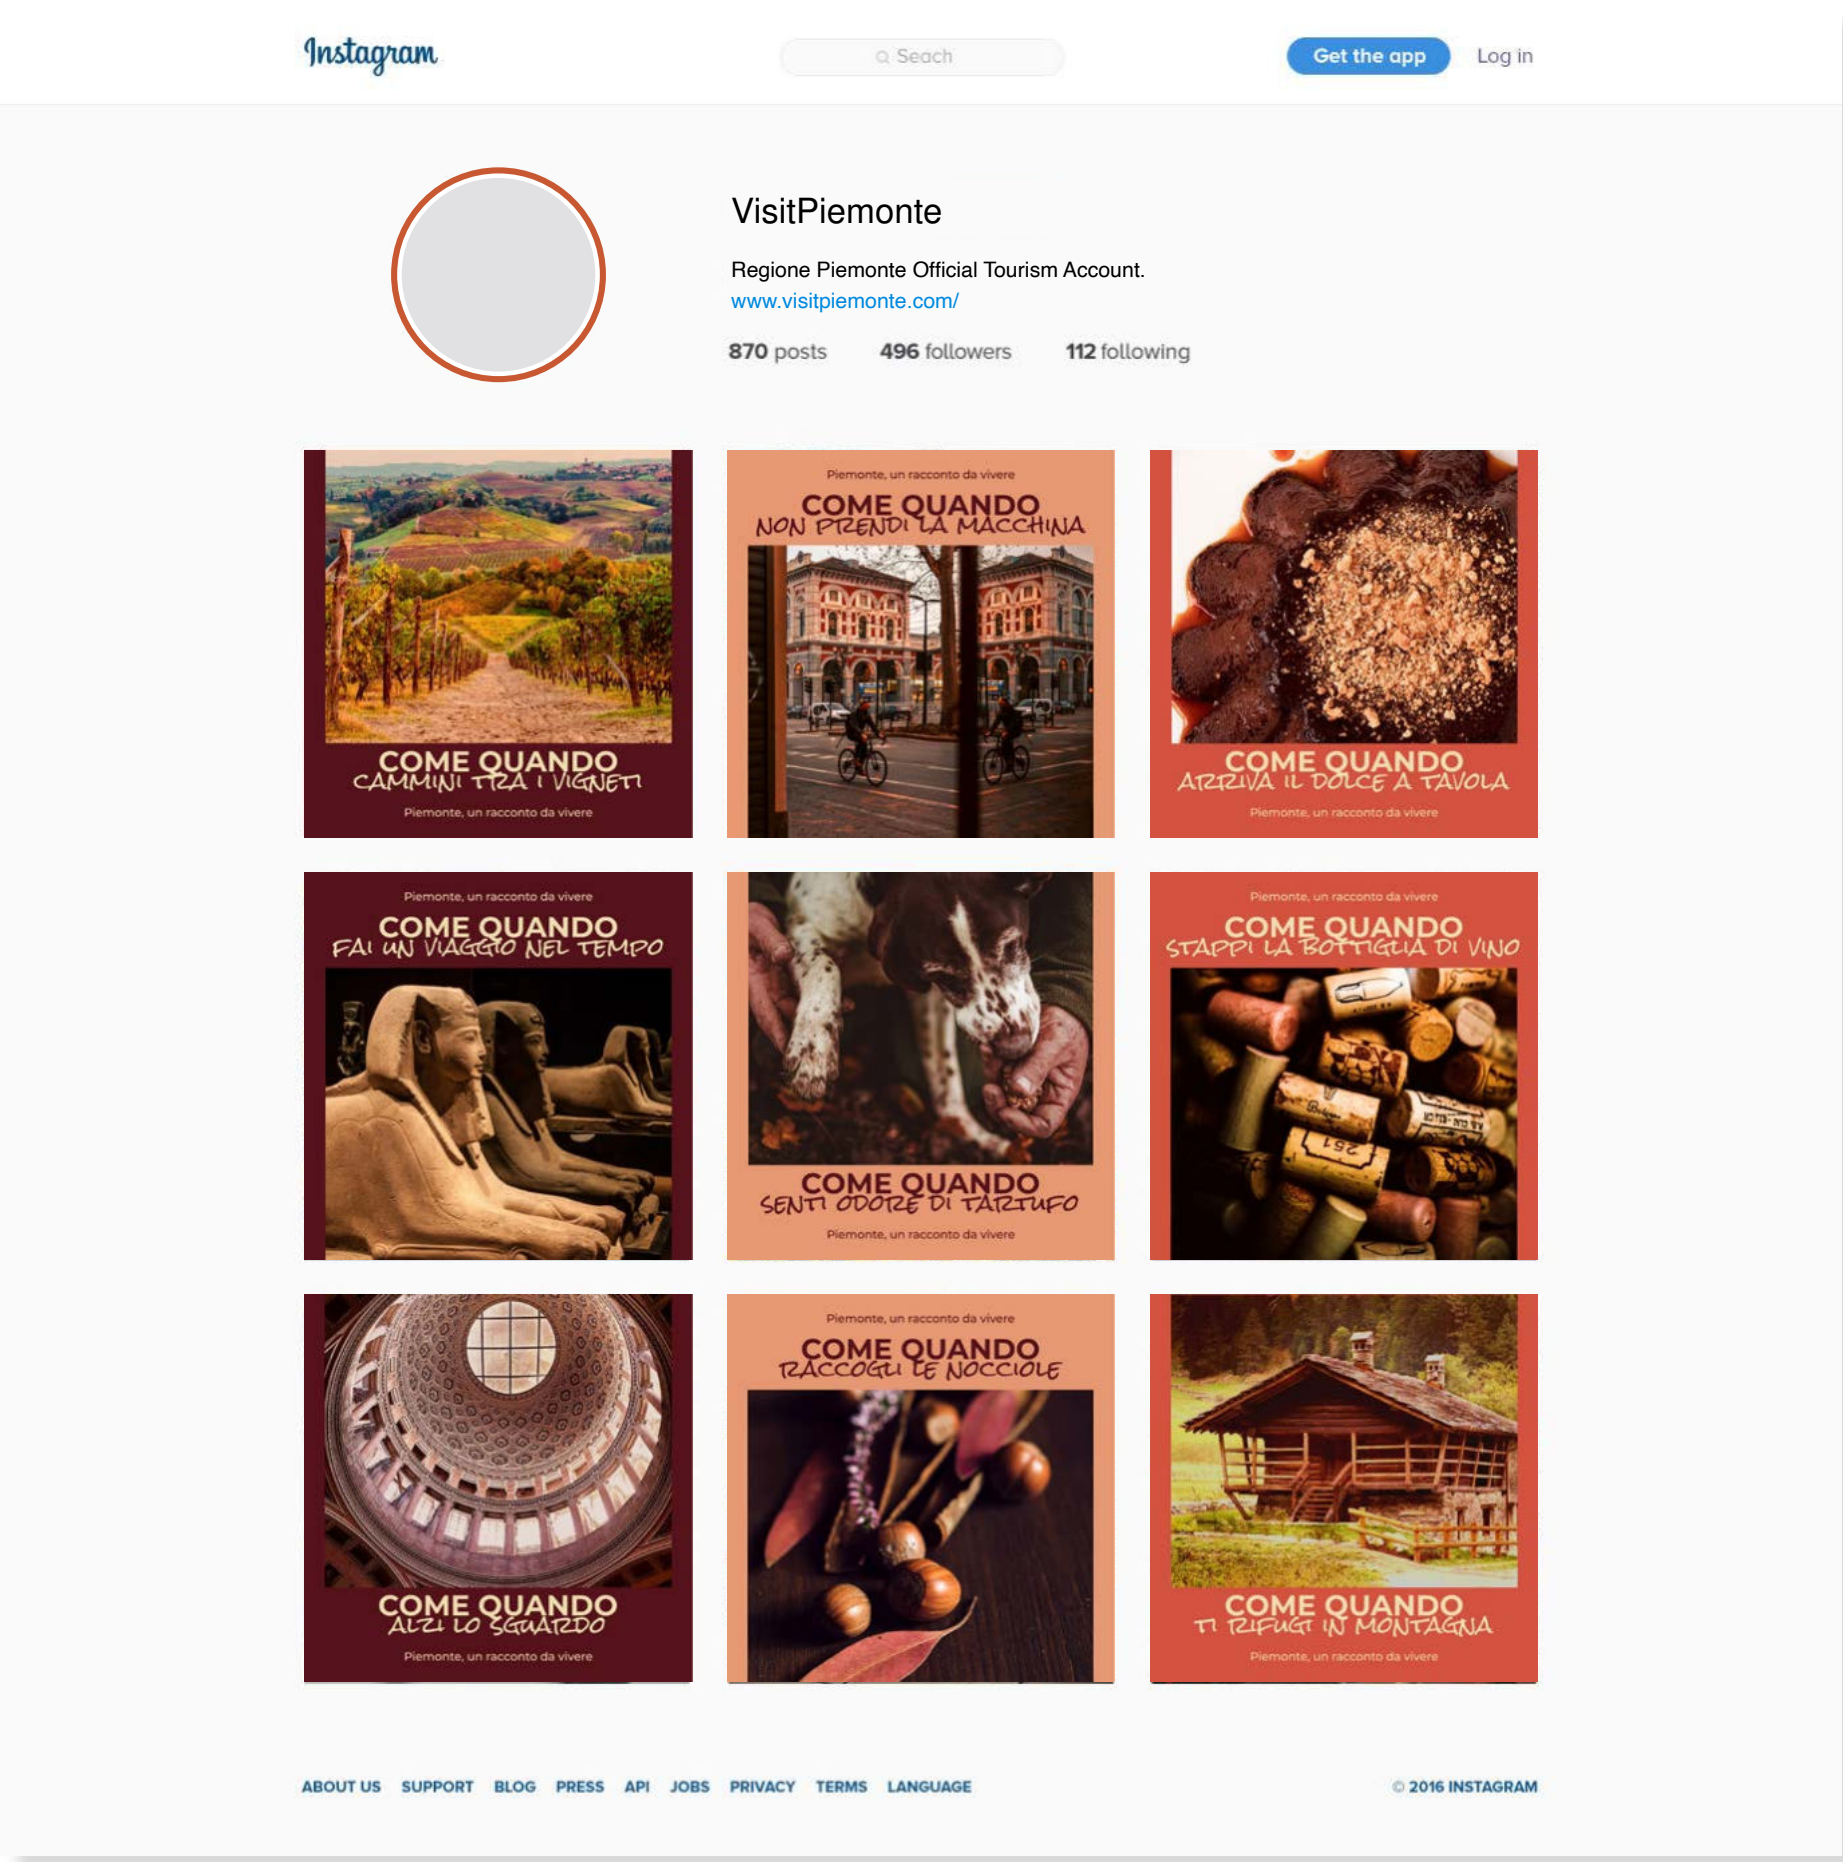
Instagram

Seach

Get the app

Log in

VisitPiemonte

Regione Piemonte Official Tourism Account.
www.visitpiemonte.com/

870 posts 496 followers 112 following

COME QUANDO
CAMMINI TRA I VIGNETI
Piemonte, un racconto da vivere

Piemonte, un racconto da vivere
COME QUANDO
NON PRENDI LA MACCHINA

COME QUANDO
ARRIVA IL DOLCE A TAVOLA
Piemonte, un racconto da vivere

Piemonte, un racconto da vivere
COME QUANDO
FAI UN VIAGGIO NEL TEMPO

COME QUANDO
SENTI ODORE DI TARTUFO
Piemonte, un racconto da vivere

Piemonte, un racconto da vivere
COME QUANDO
STAPPI LA BOTTIGLIA DI VINO

COME QUANDO
ALZI LO SGUARDO
Piemonte, un racconto da vivere

Piemonte, un racconto da vivere
COME QUANDO
RACCOGLI LE NOCCIOLE

COME QUANDO
TI RIFUGI IN MONTAGNA
Piemonte, un racconto da vivere

ABOUT US SUPPORT BLOG PRESS API JOBS PRIVACY TERMS LANGUAGE

© 2016 INSTAGRAM